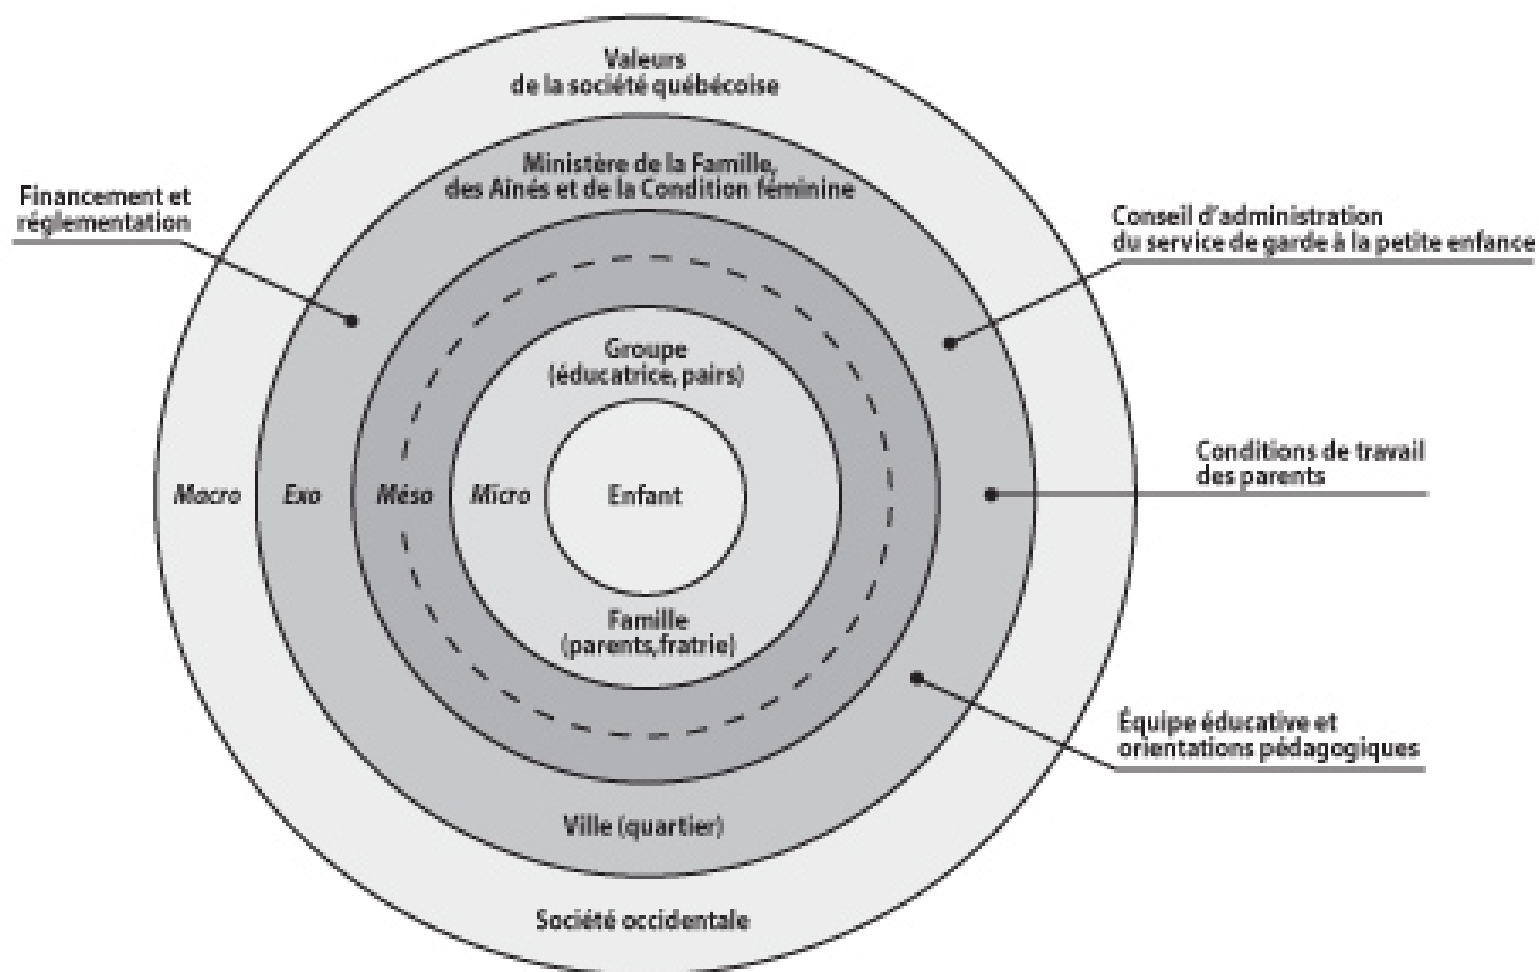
Valeurs
de la société québécoise

Ministère de la Famille,
des Aînés et de la Condition féminine

Financement et
réglementation

Conseil d'administration
du service de garde à la petite enfance

Groupe
(éducatrice, pairs)

Macro

Exo

Méso

Micro

Enfant

Conditions de travail
des parents

Famille
(parents,fratrie)

Équipe éducative et
orientations pédagogiques

Ville (quartier)

Société occidentale